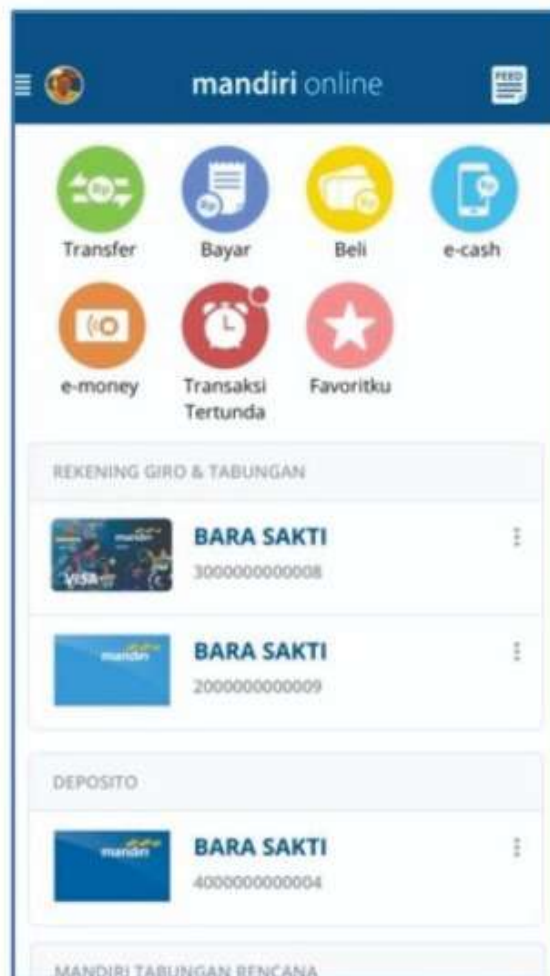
mandiri online

FEED

Transfer

Bayar

Beli

e-cash

e-money

Transaksi Tertunda

Favoritku

REKENING GIRO & TABUNGAN

VISA

mandiri

BARA SAKTI
3000000000008

mandiri

BARA SAKTI
2000000000009

DEPOSITO

mandiri

BARA SAKTI
4000000000004

MANDIRI TABUNGAN RENCANA